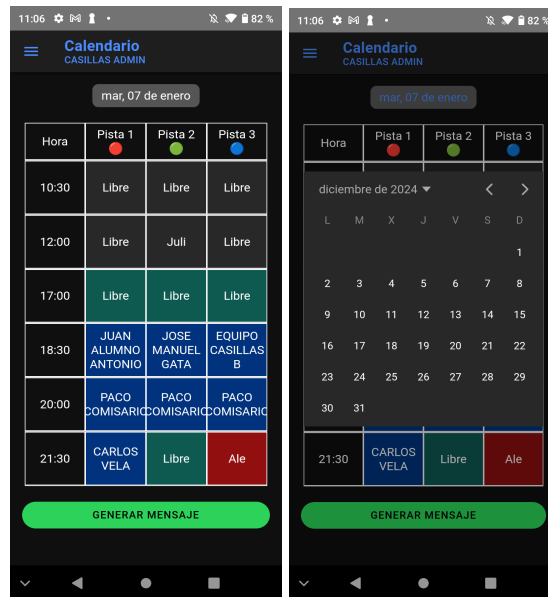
11:06 82 %

Calendario
CASILLAS ADMIN

mar, 07 de enero

| Hora | Pista 1 | Pista 2 | Pista 3 |
|---|---|---|---|
| 10:30 | Libre | Libre | Libre |
| 12:00 | Libre | Juli | Libre |
| 17:00 | Libre | Libre | Libre |
| 18:30 | JUAN ALUMNO ANTONIO | JOSE MANUEL GATA | EQUIPO CASILLAS B |
| 20:00 | PACO COMISARIO | PACO COMISARIO | PACO COMISARIO |
| 21:30 | CARLOS VELA | Libre | Ale |

GENERAR MENSAJE

11:06 82 %

Calendario
CASILLAS ADMIN

mar, 07 de enero

| Hora | Pista 1 | Pista 2 | Pista 3 |
|---|---|---|---|

diciembre de 2024

| L | M | X | J | V | S | D |
|---|---|---|---|---|---|---|
| | | | | | | 1 |
| 2 | 3 | 4 | 5 | 6 | 7 | 8 |
| 9 | 10 | 11 | 12 | 13 | 14 | 15 |
| 16 | 17 | 18 | 19 | 20 | 21 | 22 |
| 23 | 24 | 25 | 26 | 27 | 28 | 29 |
| 30 | 31 | | | | | |

| 21:30 | CARLOS VELA | Libre | Ale |
|---|---|---|---|

GENERAR MENSAJE